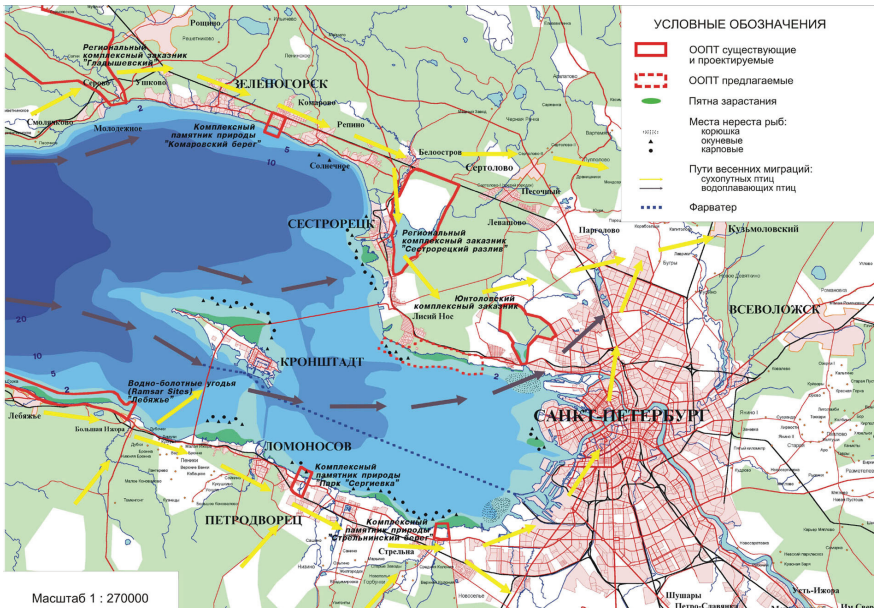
УСЛОВНЫЕ ОБОЗНАЧЕНИЯ

ООПТ существующие и проектируемые

ООПТ предлагаемые

Пятна зарастания

Места нереста рыб:
корюшка
окуневые
карповые

Пути весенних миграций:
сухопутных птиц
водоплавающих птиц

Фарватер

Региональный комплексный заказник "Гладышевский"

ЗЕЛЕНОГОРСК

Комплексный памятник природы "Комаровский берег"

Рощино

Ушково

Серово

Смолячково

Молодежное

Комарово

Репино

Солнечное

Белоостров

Сертолово

Песочный

Левашово

Парголово

Кузьмоловский

СЕСТРОРЕЦК

Региональный комплексный заказник "Сестрорецкий разлив"

Юнтоловский комплексный заказник

Лисий Нос

ВСЕВОЛОЖСК

КРОНШТАДТ

Водно-болотные угодья (Ramsar Sites) "Лебяжье"

Лебяжье

Большая Ижора

САНКТ-ПЕТЕРБУРГ

ЛОМОНОСОВ

Комплексный памятник природы Парк "Сергиевка"

ПЕТРОДВОРЕЦ

Комплексный памятник природы "Стрельнинский берег"

Стрельна

Шушары

Петро-Славянка

Усть-Ижора

20

10

5

2

Масштаб 1 : 270000